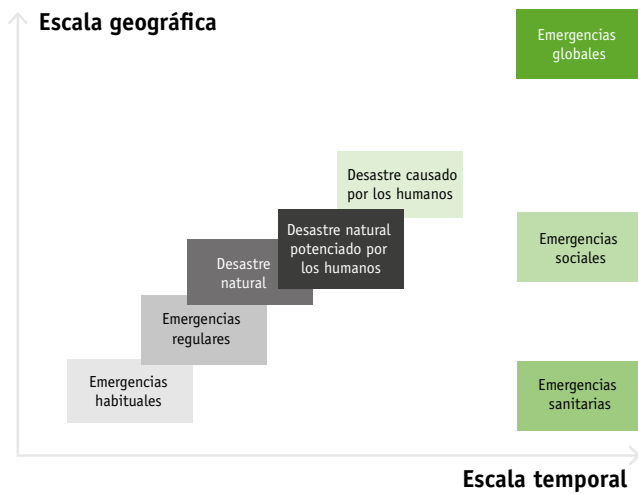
Escala geográfica

Emergencias globales

Desastre causado por los humanos

Emergencias sociales

Desastre natural potenciado por los humanos

Desastre natural

Emergencias regulares

Emergencias habituales

Emergencias sanitarias

Escala temporal